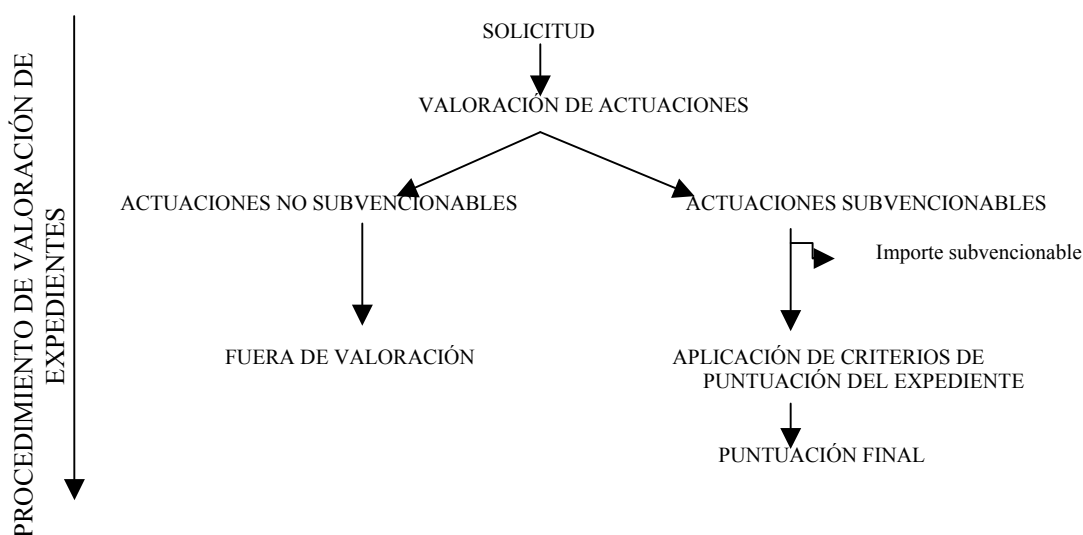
PROCEDIMIENTO DE VALORACIÓN DE EXPEDIENTES

SOLICITUD

VALORACIÓN DE ACTUACIONES

ACTUACIONES NO SUBVENCIONABLES

FUERA DE VALORACIÓN

ACTUACIONES SUBVENCIONABLES

Importe subvencionable

APLICACIÓN DE CRITERIOS DE PUNTUACIÓN DEL EXPEDIENTE

PUNTUACIÓN FINAL